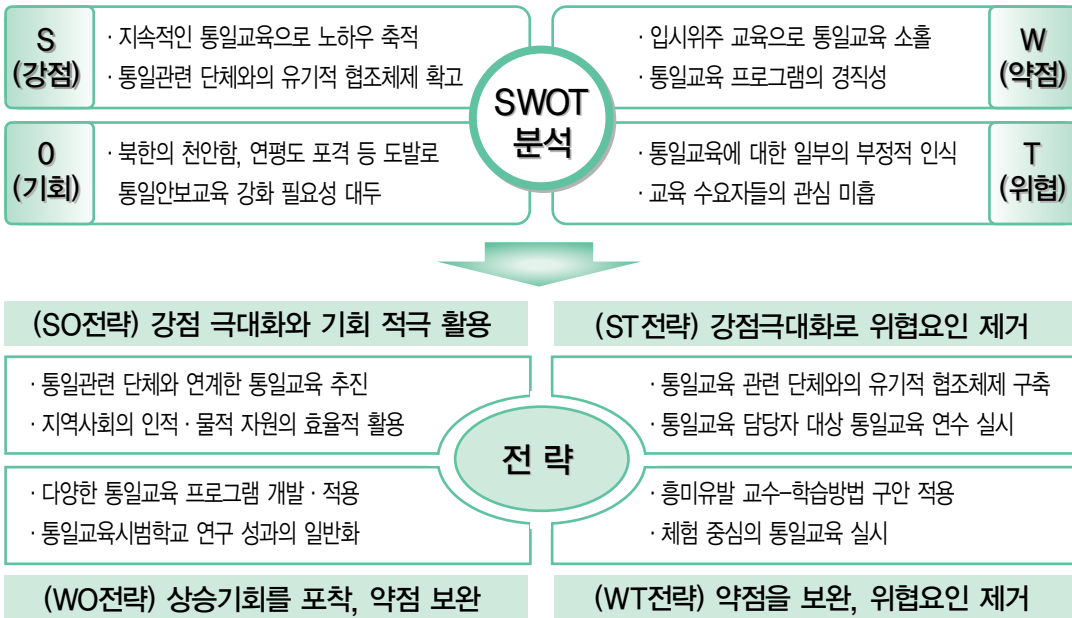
S
(강점)

· 지속적인 통일교육으로 노하우 축적
· 통일관련 단체와의 유기적 협조체제 확고

· 입시위주 교육으로 통일교육 소홀
· 통일교육 프로그램의 경직성

W
(약점)

SWOT
분석

0
(기회)

· 북한의 천안함, 연평도 포격 등 도발로 통일안보교육 강화 필요성 대두

· 통일교육에 대한 일부의 부정적 인식
· 교육 수요자들의 관심 미흡

T
(위협)

(SO전략) 강점 극대화와 기회 적극 활용

(ST전략) 강점극대화로 위협요인 제거

· 통일관련 단체와 연계한 통일교육 추진
· 지역사회의 인적 · 물적 자원의 효율적 활용

· 통일교육 관련 단체와의 유기적 협조체제 구축
· 통일교육 담당자 대상 통일교육 연수 실시

전 략

· 다양한 통일교육 프로그램 개발 · 적용
· 통일교육시범학교 연구 성과의 일반화

· 흥미유발 교수-학습방법 구안 적용
· 체험 중심의 통일교육 실시

(WO전략) 상승기회를 포착, 약점 보완

(WT전략) 약점을 보완, 위협요인 제거